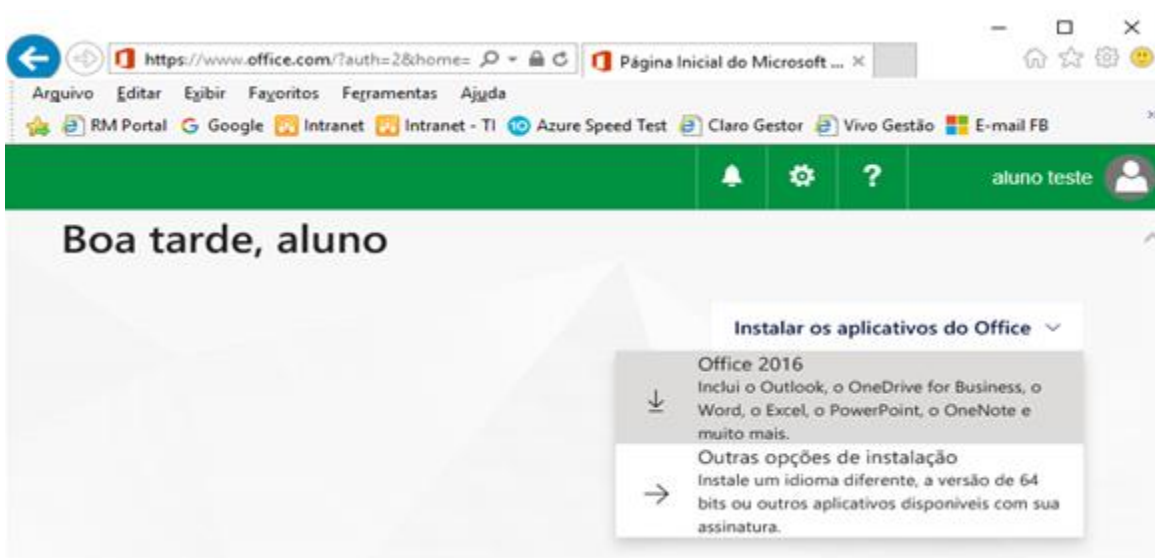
https://www.office.com/?auth=2&home=

Página Inicial do Microsoft ... ×

Arquivo Editar Exibir Favoritos Ferramentas Ajuda

RM Portal Google Intranet Intranet - TI Azure Speed Test Claro Gestor Vivo Gestão E-mail FB

?

aluno teste

Boa tarde, aluno

Instalar os aplicativos do Office

Office 2016
Inclui o Outlook, o OneDrive for Business, o Word, o Excel, o PowerPoint, o OneNote e muito mais.

Outras opções de instalação
Instale um idioma diferente, a versão de 64 bits ou outros aplicativos disponíveis com sua assinatura.